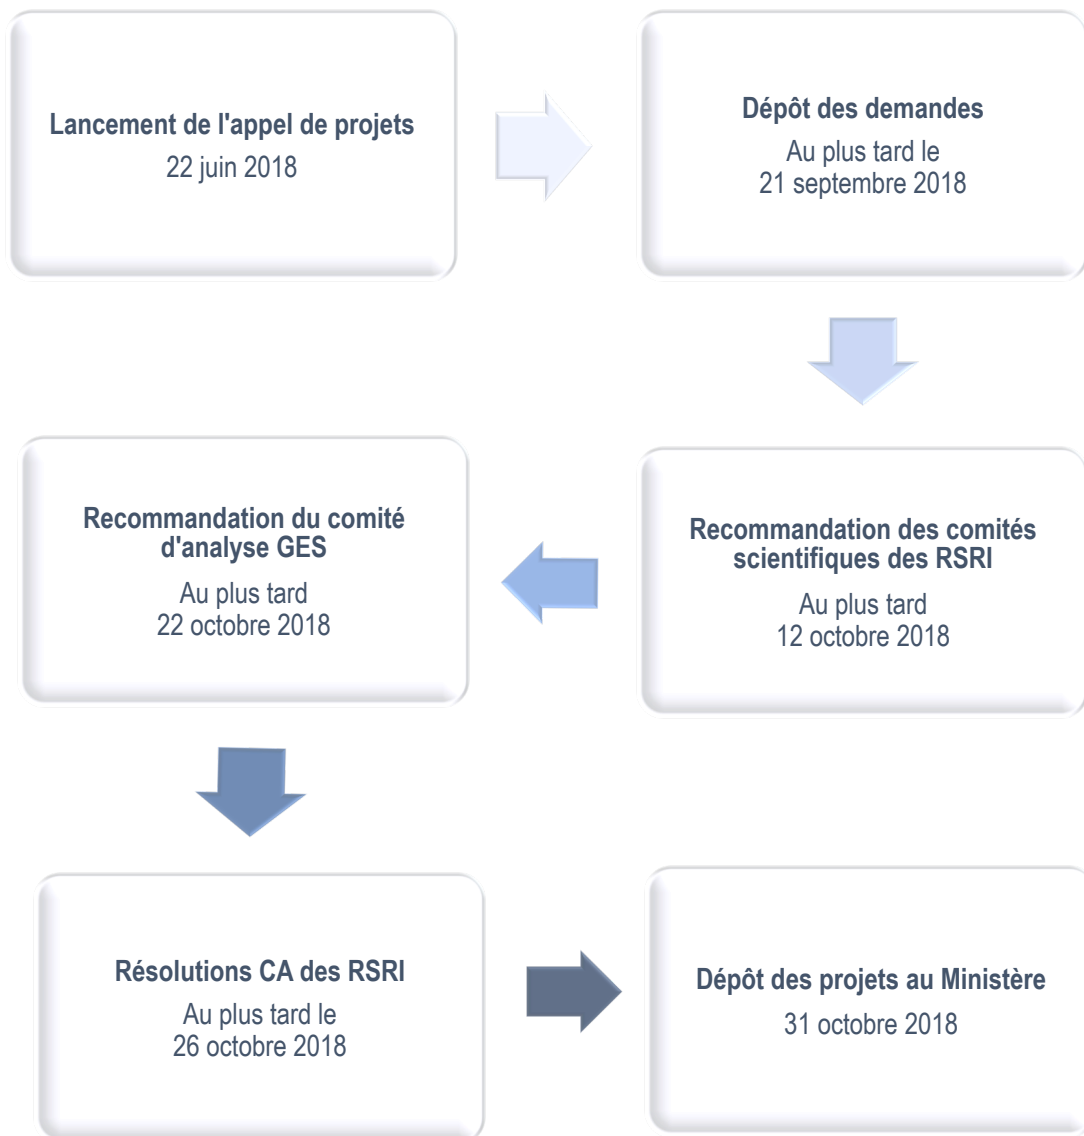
Lancement de l'appel de projets
22 juin 2018

Dépôt des demandes
Au plus tard le
21 septembre 2018

Recommandation des comités scientifiques des RSRI
Au plus tard
12 octobre 2018

Recommandation du comité d'analyse GES
Au plus tard
22 octobre 2018

Résolutions CA des RSRI
Au plus tard le
26 octobre 2018

Dépôt des projets au Ministère
31 octobre 2018